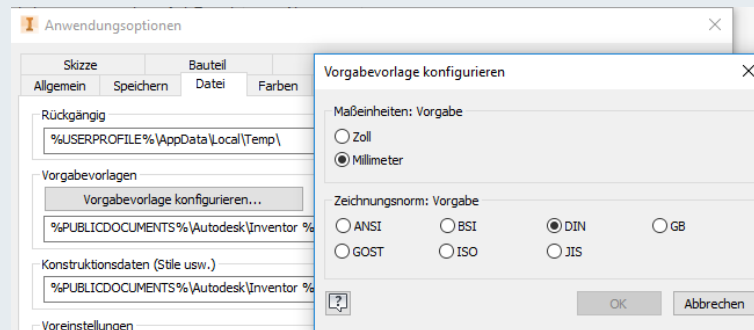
I Anwendungsoptionen

Skizze
Bauteil
Allgemein
Speichern
Datei
Farben

Rückgängig
%USERPROFILE%\AppData\Local\Temp\

Vorgabevorlagen
Vorgabevorlage konfigurieren...
%PUBLICDOCUMENTS%\Autodesk\Inventor %

Konstruktionsdaten (Stile usw.)
%PUBLICDOCUMENTS%\Autodesk\Inventor %

Voreinstellungen

Vorgabevorlage konfigurieren

Maßeinheiten: Vorgabe
Zoll
Millimeter

Zeichnungsnorm: Vorgabe
ANSI
BSI
DIN
GB
GOST
ISO
JIS

OK
Abbrechen